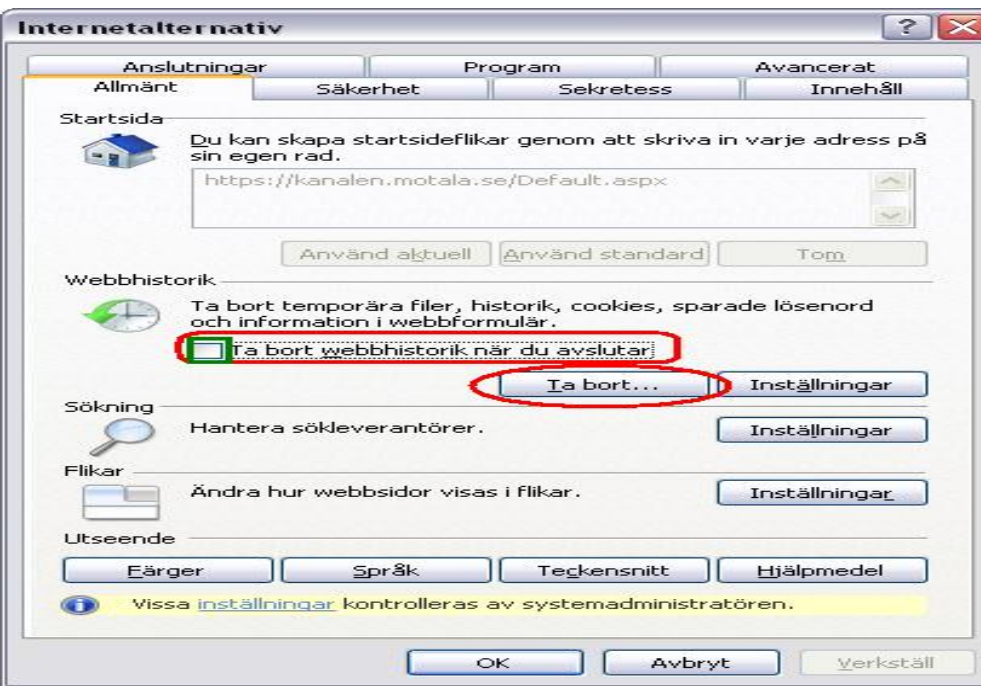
Internetalternativ

Anslutningar | Program | Avancerat
Allmänt | Säkerhet | Sekretess | Innehåll

Startsida

Du kan skapa startsideflikar genom att skriva in varje adress på sin egen rad.

https://kanalen.motala.se/Default.aspx

Använd aktuell | Använd standard | Tom

Webbhistorik

Ta bort temporära filer, historik, cookies, sparade lösenord och information i webbformulär.

Ta bort webbhistorik när du avslutar

Ta bort... | Inställningar

Sökning

Hantera sökleverantörer.

Inställningar

Flikar

Ändra hur webbsidor visas i flikar.

Inställningar

Utseende

Färger | Språk | Teckensnitt | Hjälpmedel

Vissa inställningar kontrolleras av systemadministratören.

OK | Avbryt | Verkställ